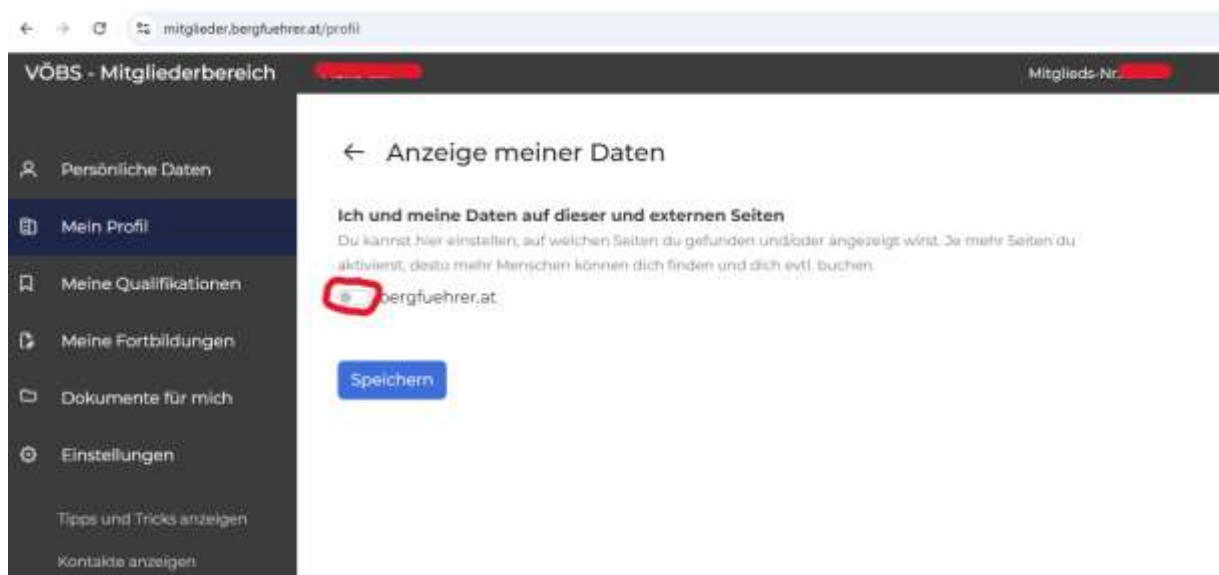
mitglieder.bergfuehrer.at/profil

VÖBS - Mitgliederbereich

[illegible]

Mitglieds-Nr. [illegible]

Persönliche Daten

Mein Profil

Meine Qualifikationen

Meine Fortbildungen

Dokumente für mich

Einstellungen

Tipps und Tricks anzeigen

Kontakte anzeigen

← Anzeige meiner Daten

Ich und meine Daten auf dieser und externen Seiten

Du kannst hier einstellen, auf welchen Seiten du gefunden und/oder angezeigt wirst. Je mehr Seiten du aktivierst, desto mehr Menschen können dich finden und dich evtl. buchen.

bergfuehrer.at

Speichern